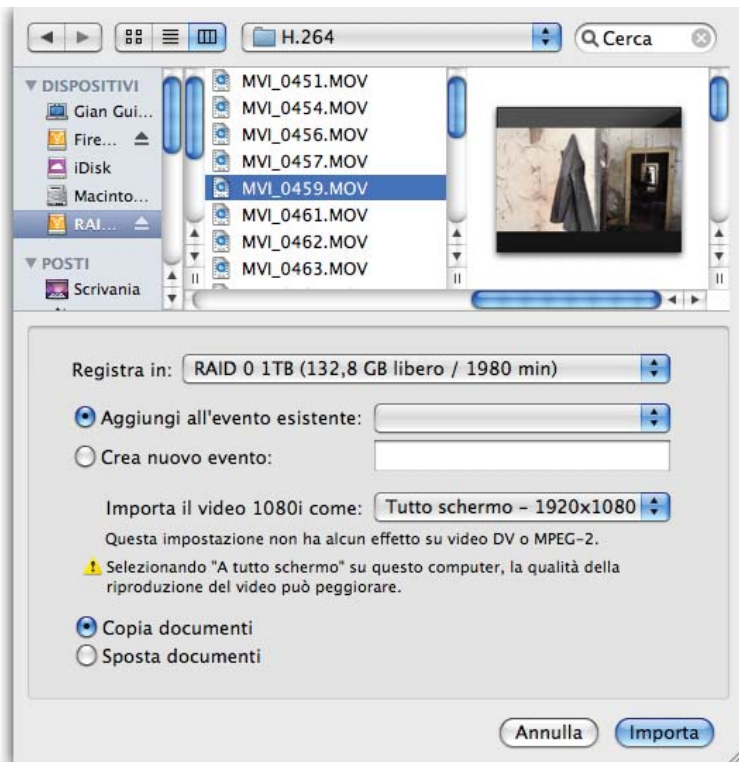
H.264

Cerca

DISPOSITIVI
Gian Gui...
Fire...
iDisk
Macinto...
RAI...
POSTI
Scrivania

MVI_0451.MOV
MVI_0454.MOV
MVI_0456.MOV
MVI_0457.MOV
MVI_0459.MOV
MVI_0461.MOV
MVI_0462.MOV
MVI_0463.MOV

Registra in: RAID 0 1TB (132,8 GB libero / 1980 min)

Aggiungi all'evento esistente:

Crea nuovo evento:

Importa il video 1080i come: Tutto schermo - 1920x1080

Questa impostazione non ha alcun effetto su video DV o MPEG-2.

Selezionando "A tutto schermo" su questo computer, la qualità della riproduzione del video può peggiorare.

Copia documenti
Sposta documenti

Annulla
Importa